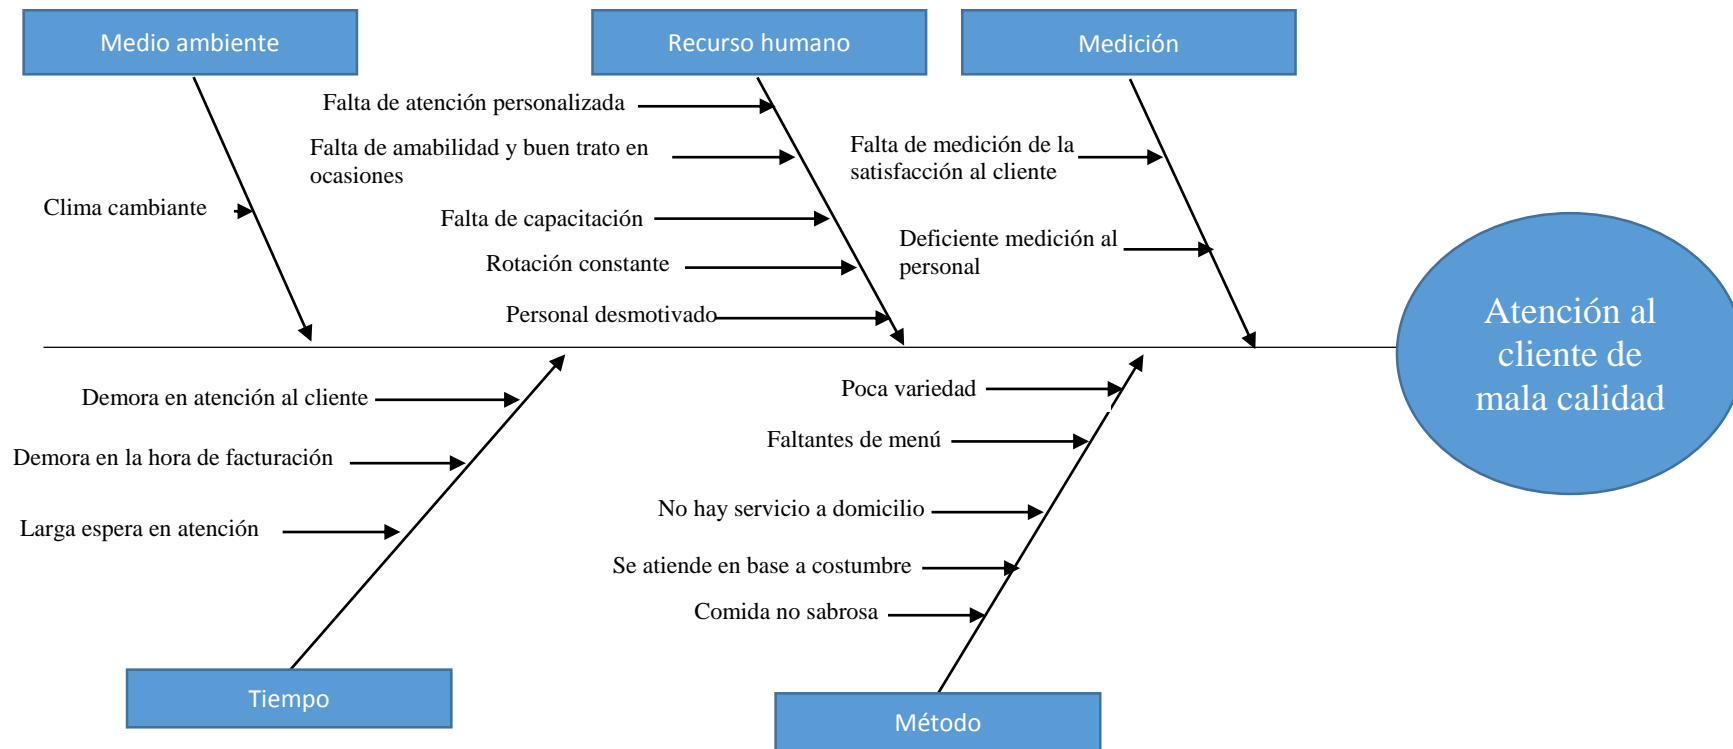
Medio ambiente

Clima cambiante

Recurso humano

Falta de atención personalizada

Falta de amabilidad y buen trato en ocasiones

Falta de capacitación

Rotación constante

Personal desmotivado

Medición

Falta de medición de la satisfacción al cliente

Deficiente medición al personal

Atención al cliente de mala calidad

Demora en atención al cliente

Demora en la hora de facturación

Larga espera en atención

Tiempo

Poca variedad

Faltantes de menú

No hay servicio a domicilio

Se atiende en base a costumbre

Comida no sabrosa

Método